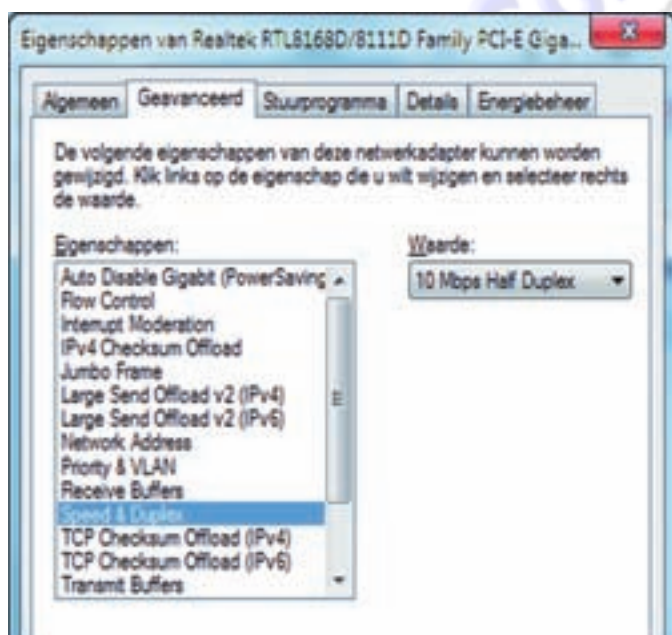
Eigenschappen van Realtek RTL8168D/8111D Family PCI-E Giga...

Algemeen | Geavanceerd | Stuurprogramma | Details | Energiebeheer

De volgende eigenschappen van deze netwerkadapter kunnen worden gewijzigd. Klik links op de eigenschap die u wilt wijzigen en selecteer rechts de waarde.

Eigenschappen:

Auto Disable Gigabit (PowerSaving
Flow Control
Interrupt Moderation
IPv4 Checksum Offload
Jumbo Frame
Large Send Offload v2 (IPv4)
Large Send Offload v2 (IPv6)
Network Address
Priority & VLAN
Receive Buffers
Speed & Duplex
TCP Checksum Offload (IPv4)
TCP Checksum Offload (IPv6)
Transmit Buffers

Waarde:

10 Mbps Half Duplex